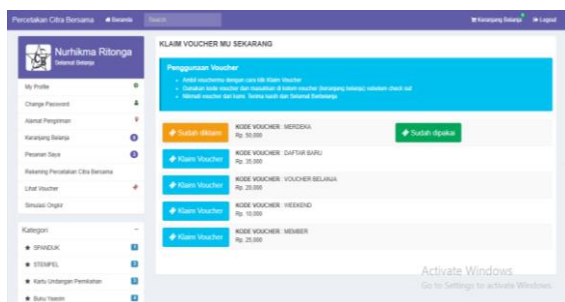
Percetakan Citra Bersama  Beranda  Search  Keranjang Belanja  Logout

Nurhikma Ritonga
Selamat Belanja

My Profile
Change Password
Alamat Pengiriman
Keranjang Belanja
Pesanan Saya
Rekening Percetakan Citra Bersama
Lihat Voucher
Simulasi Ongkir

Kategori
SPANDUK
STEMPEL
Kartu Undangan Pernikahan
Buku Yasiin

KLAIM VOUCHER MU SEKARANG

Penggunaan Voucher
- Ambil vouchermu dengan cara klik Klaim Voucher
- Gunakan kode voucher dan masukkan di kolom voucher (keranjang belanja) sebelum check out
- Nikmati voucher dari kami. Terima kasih dan Selamat Berbelanja

| | | |
|---|---|---|
| Sudah diklaim | KODE VOUCHER : MERDEKA Rp. 50,000 | Sudah dipakai |
| Klaim Voucher | KODE VOUCHER : DAFTAR BARU Rp. 35,000 | |
| Klaim Voucher | KODE VOUCHER : VOUCHER BELANJA Rp. 20,000 | |
| Klaim Voucher | KODE VOUCHER : WEEKEND Rp. 10,000 | |
| Klaim Voucher | KODE VOUCHER : MEMBER Rp. 25,000 | |

Activate Windows
Go to Settings to activate Windows.